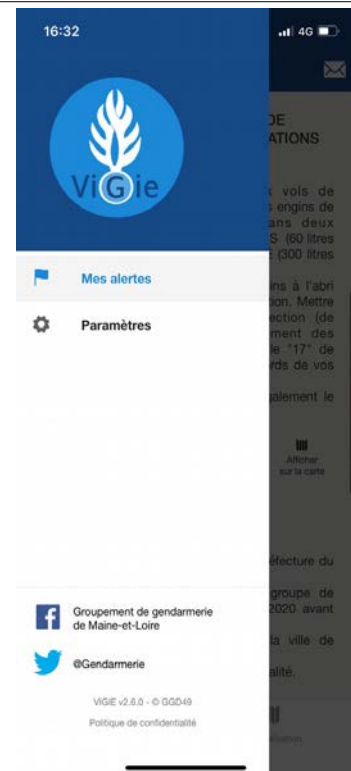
16:32

4G

ViGie

Mes alertes

Paramètres

DE
ATIONS

vols de
s engins de
ans deux
S (60 litres
(300 litres

ins à l'abri
tion. Mettre
ection (de
ment des
le "17" de
rds de vos

galement le

Afficher
sur la carte

éfecture du

groupe de
2020 avant

la ville de

alité.

Groupement de gendarmerie de Maine-et-Loire

@Gendarmerie

VIGIE v2.6.0 - © GGD49

Politique de confidentialité